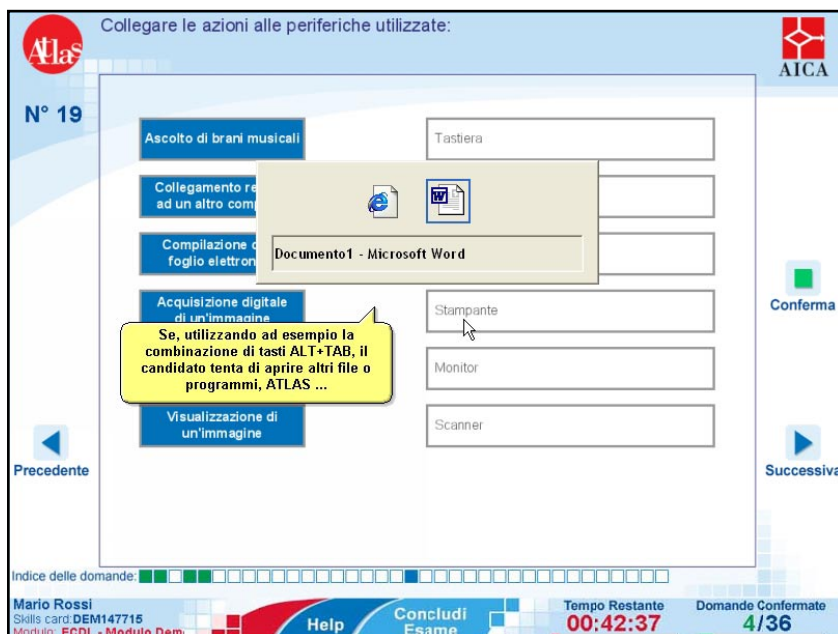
Atlas

Collegare le azioni alle periferiche utilizzate:

AICA

N° 19

Ascolto di brani musicali

Collegamento re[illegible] ad un altro comp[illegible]

Compilazione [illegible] foglio elettron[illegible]

Acquisizione digitale di un'immagine

Visualizzazione di un'immagine

Tastiera

Stampante

Monitor

Scanner

Documento1 - Microsoft Word

Se, utilizzando ad esempio la combinazione di tasti ALT+TAB, il candidato tenta di aprire altri file o programmi, ATLAS ...

Conferma

Precedente

Successiva

Indice delle domande:

Mario Rossi
Skills card:DEM147715
Modulo: ECDL - Modulo Dem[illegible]

Help

Concludi Esame

Tempo Restante
00:42:37

Domande Confermate
4/36